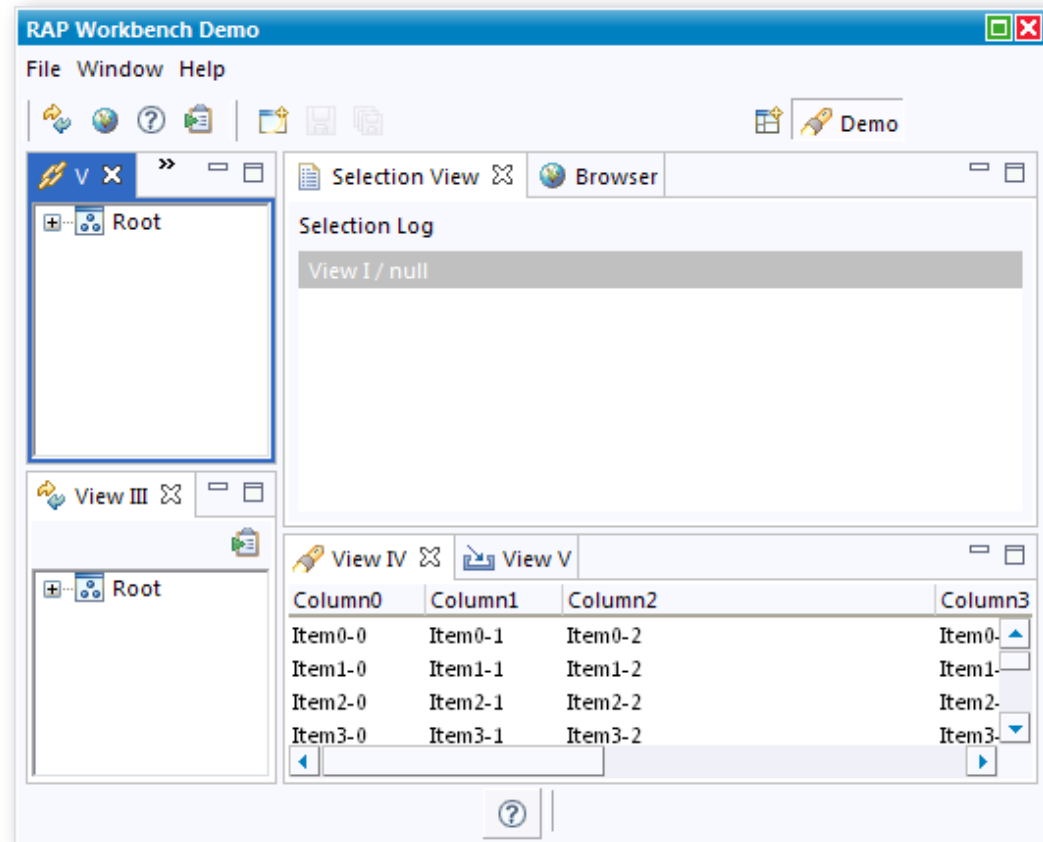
RAP Workbench Demo

File Window Help

Demo

V »

Root

Selection View Browser

Selection Log

View I / null

View III

Root

View IV View V

| Column0 | Column1 | Column2 | Column3 |
|---|---|---|---|
| Item0-0 | Item0-1 | Item0-2 | Item0- |
| Item1-0 | Item1-1 | Item1-2 | Item1- |
| Item2-0 | Item2-1 | Item2-2 | Item2- |
| Item3-0 | Item3-1 | Item3-2 | Item3- |